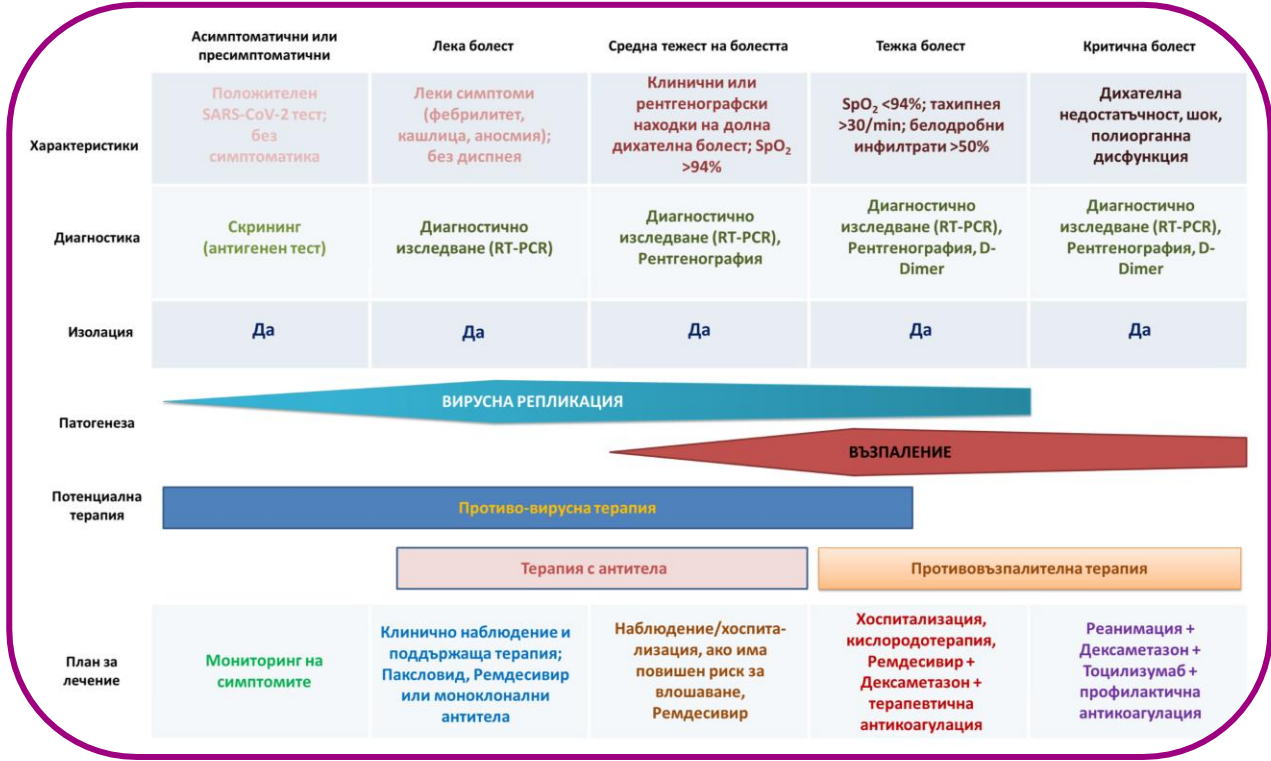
| | Асимптоматични или пресимптоматични | Лека болест | Средна тежест на болестта | Тежка болест | Критична болест |
|---|---|---|---|---|---|
| Характеристики | Положителен SARS-CoV-2 тест; без симптоматика | Леки симптоми (фебрилитет, кашлица, аносмия); без диспнея | Клинични или рентгенографски находки на долна дихателна болест; $SpO_2$ >94% | $SpO_2$ <94%; тахипнея >30/min; белодробни инфилтрати >50% | Дихателна недостатъчност, шок, полиорганна дисфункция |
| Диагностика | Скрининг (антигенен тест) | Диагностично изследване (RT-PCR) | Диагностично изследване (RT-PCR), Рентгенография | Диагностично изследване (RT-PCR), Рентгенография, D-Dimer | Диагностично изследване (RT-PCR), Рентгенография, D-Dimer |
| Изолация | Да | Да | Да | Да | Да |

Патогенеза

ВИРУСНА РЕПЛИКАЦИЯ

ВЪЗПАЛЕНИЕ

Потенциална терапия

Противо-вирусна терапия

Терапия с антитела

Противовъзпалителна терапия

| План за лечение | Мониторинг на симптомите | Клинично наблюдение и поддържаща терапия; Пакловид, Ремдесивир или моноклонални антитела | Наблюдение/хоспитализация, ако има повишен риск за влошаване, Ремдесивир | Хоспитализация, кислородотерапия, Ремдесивир + Дексаметазон + терапевтична антикоагулация | Реанимация + Дексаметазон + Тоцилизумаб + профилактична антикоагулация |
|---|---|---|---|---|---|